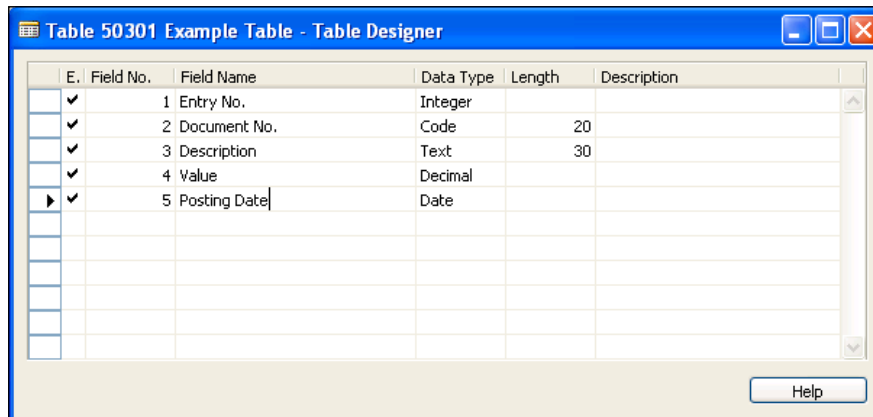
Table 50301 Example Table - Table Designer

| E. | Field No. | Field Name | Data Type | Length | Description |
|---|---|---|---|---|---|
| ✔ | 1 | Entry No. | Integer | | |
| ✔ | 2 | Document No. | Code | 20 | |
| ✔ | 3 | Description | Text | 30 | |
| ✔ | 4 | Value | Decimal | | |
| ✔ | 5 | Posting Date | Date | | |

Help